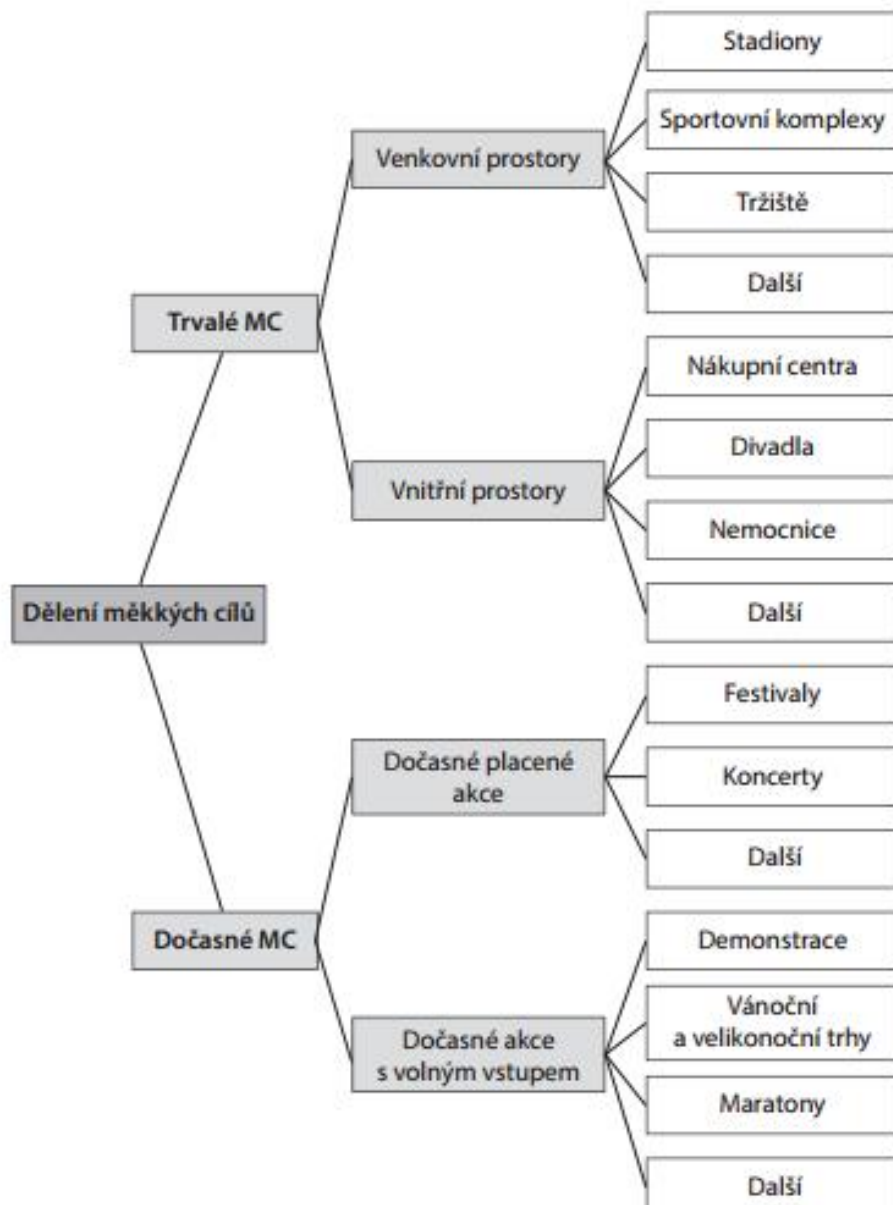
Dělení měkkých cílů

Trvalé MC

Venkovní prostory

Stadiony

Sportovní komplexy

Tržiště

Další

Vnitřní prostory

Nákupní centra

Divadla

Nemocnice

Další

Dočasné MC

Dočasné placené akce

Festivaly

Koncerty

Další

Dočasné akce s volným vstupem

Demonstrace

Vánoční a velikonoční trhy

Maratony

Další